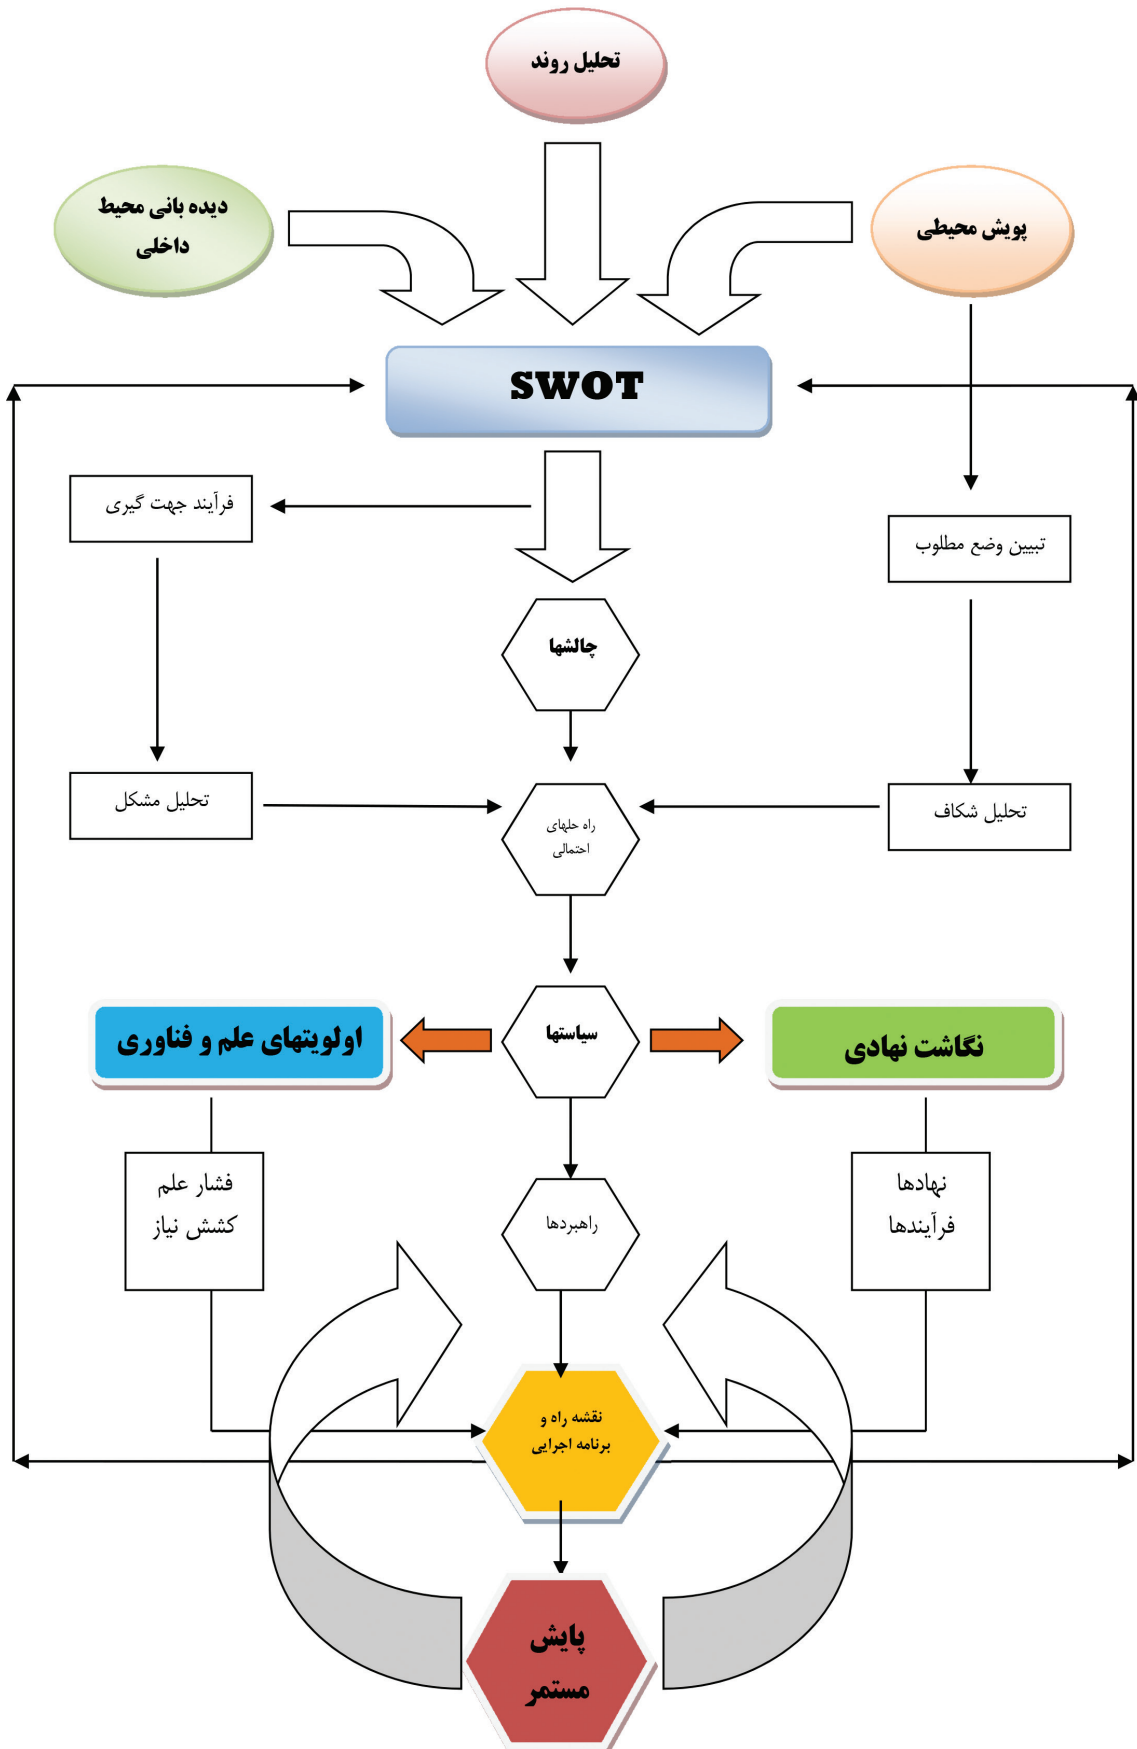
تحلیل روند

دیده بانی محیط داخلی

پویش محیطی

SWOT

فرآیند جهت گیری

تبیین وضع مطلوب

چالشها

تحلیل مشکل

راه حلهای احتمالی

تحلیل شکاف

اولویتهای علم و فناوری

سیاستها

نگاشت نهادی

فشار علم
کشش نیاز

راهبردها

نهادها
فرآیندها

نقشه راه و برنامه اجرایی

پایش مستمر